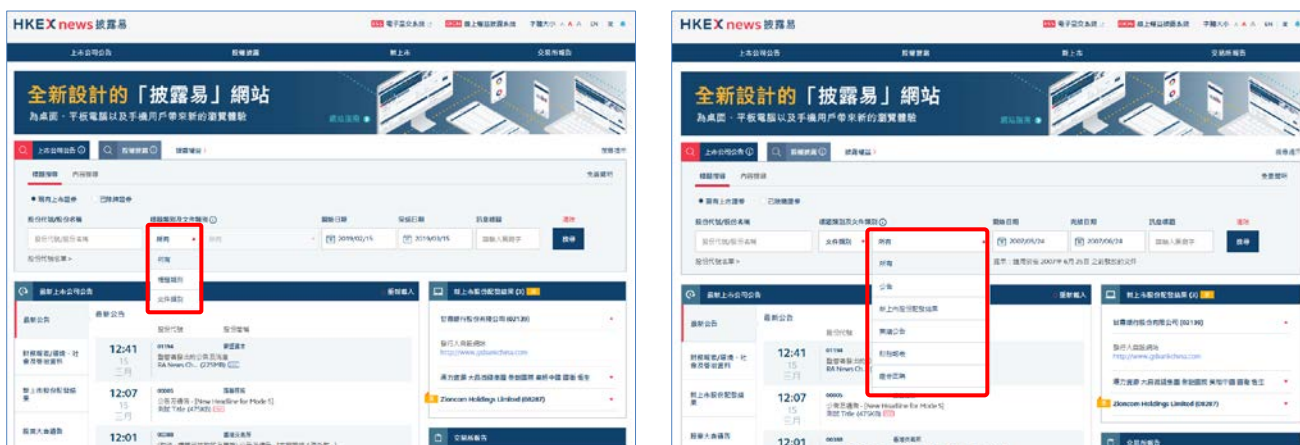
HKEX news 披露易

上市公司公告 | 股權披露 | 新上市 | 交易所報告

全新設計的「披露易」網站
為桌面、平板電腦以及手機用戶帶來新的瀏覽體驗

上市公司公告 | 股權披露 | 披露權益

標題類別 | 內容搜尋

現有上市證券 | 已除牌證券

股份代號/股份名稱 | 標題類別及文件類別 | 開始日期 | 完結日期 | 訊息標題

所有
所有
標題類別
文件類別

2019/02/15 | 2019/03/15

搜尋

最新上市公司公告

最新公告

12:41
15
三月

12:07
15
三月

12:01

新上市股份配發結果 (3)

Zioncom Holdings Limited (08287)

交易所報告

HKEX news 披露易

上市公司公告 | 股權披露 | 新上市 | 交易所報告

全新設計的「披露易」網站
為桌面、平板電腦以及手機用戶帶來新的瀏覽體驗

上市公司公告 | 股權披露 | 披露權益

標題類別 | 內容搜尋

現有上市證券 | 已除牌證券

股份代號/股份名稱 | 標題類別及文件類別 | 開始日期 | 完結日期 | 訊息標題

文件類別 | 所有

2007/06/24 | 2007/06/24

搜尋

所有
公告
新上市股份配發結果
業績公告
股息派發
債券資料

最新上市公司公告

最新公告

12:41
15
三月

12:07
15
三月

12:01

新上市股份配發結果 (3)

Zioncom Holdings Limited (08287)

交易所報告